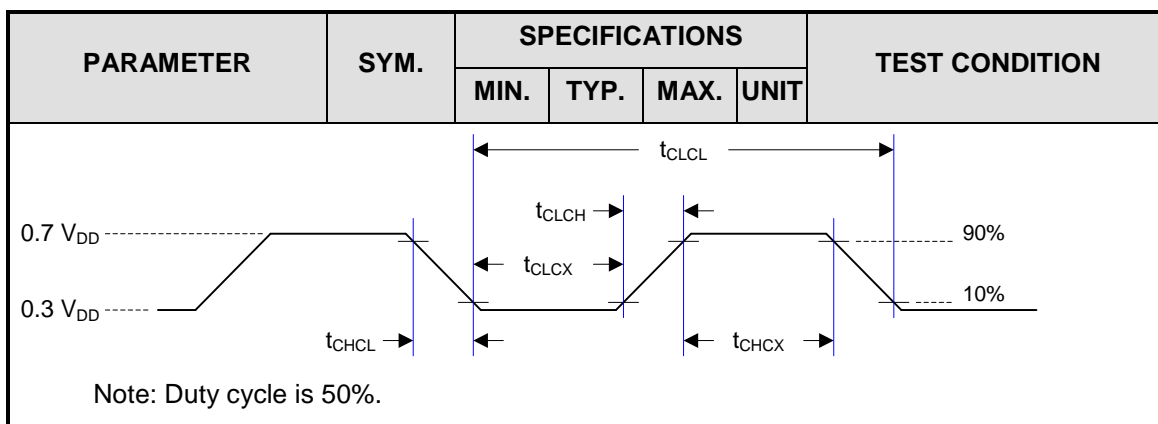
| PARAMETER | SYM. | SPECIFICATIONS | | | | TEST CONDITION |
|---|---|---|---|---|---|---|
| | | MIN. | TYP. | MAX. | UNIT | |

$t_{CLCL}$

$t_{CLCH}$

$0.7\ V_{DD}$

90%

$t_{CLCX}$

$0.3\ V_{DD}$

10%

$t_{CHCL}$

$t_{CHCX}$

Note: Duty cycle is 50%.